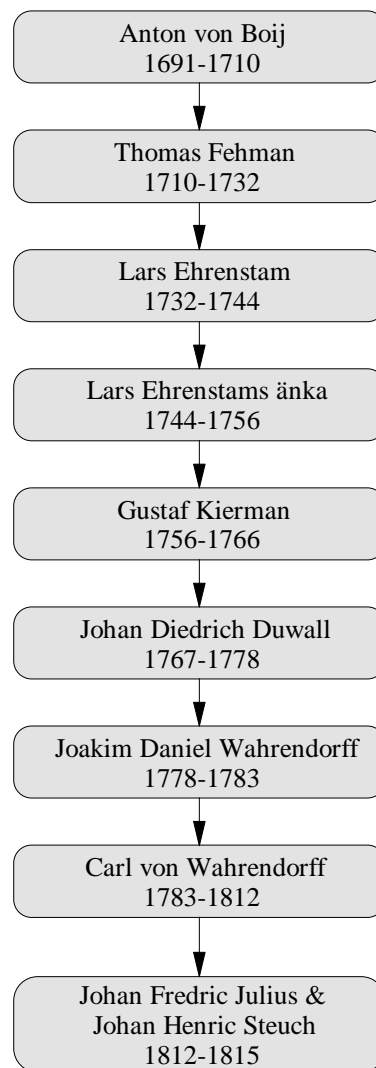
Anton von Boij
1691-1710

Thomas Fehman
1710-1732

Lars Ehrenstam
1732-1744

Lars Ehrenstams änka
1744-1756

Gustaf Kierman
1756-1766

Johan Diedrich Duwall
1767-1778

Joakim Daniel Wahrendorff
1778-1783

Carl von Wahrendorff
1783-1812

Johan Fredric Julius &
Johan Henric Steuch
1812-1815